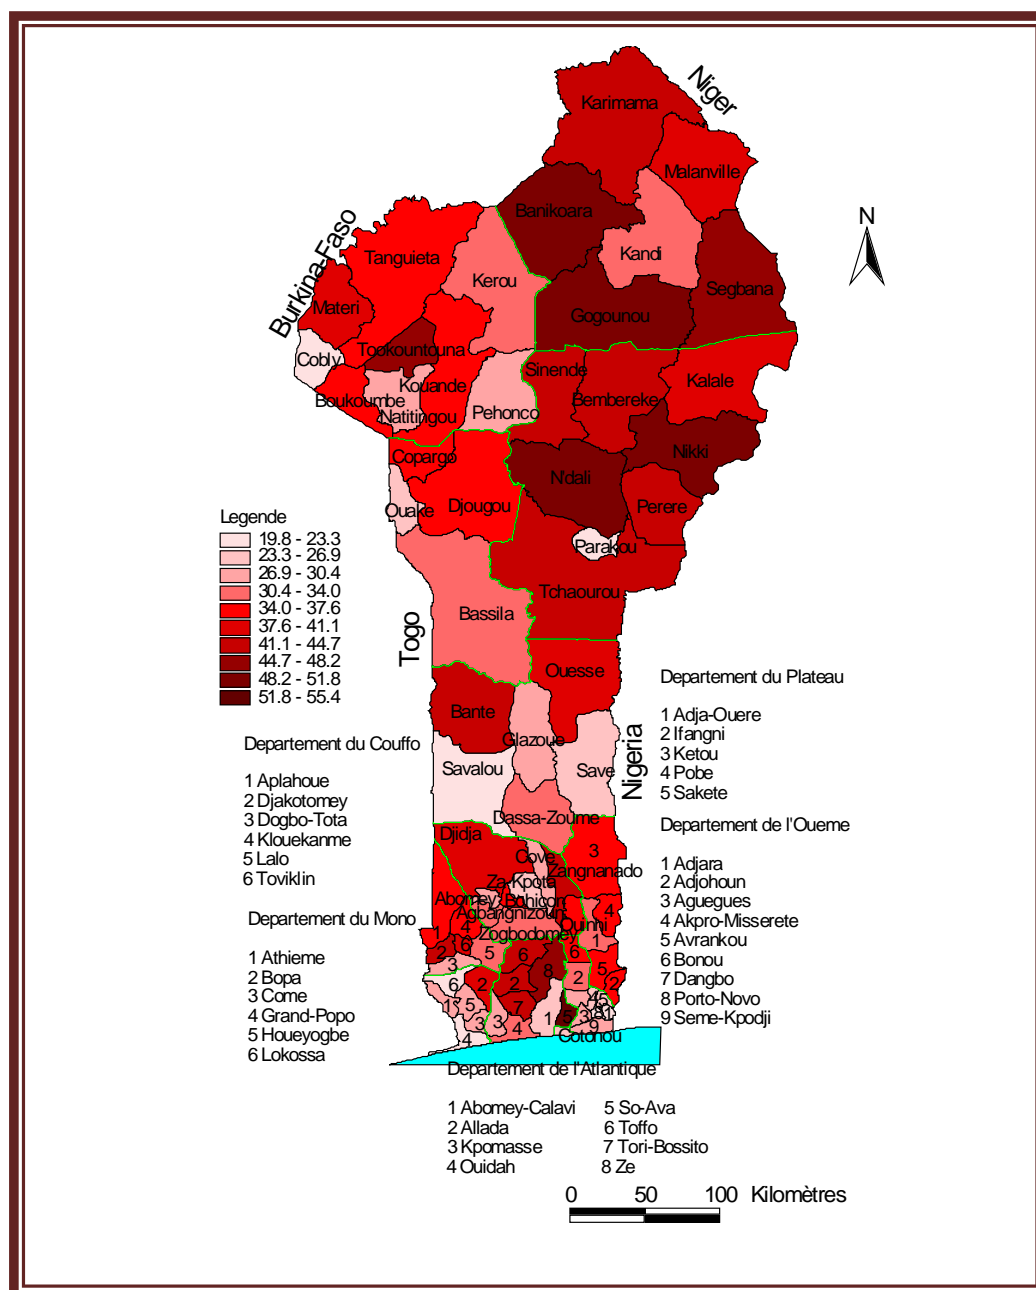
Niger
Karimama
Malanville
N
Banikoara
Kandi
Burkina-Faso
Tanguieta
Kerou
Segbana
Materi
Gogounou
Cobly
Toukountouna
Sinende
Kalale
Kouande
Boukoumbe
Natitingou
Pehonco
Bembereke
Nikki
Copargo
N'dali
Ouake
Djougou
Perere
Parakou
Legende
19.8 - 23.3
23.3 - 26.9
26.9 - 30.4
30.4 - 34.0
34.0 - 37.6
37.6 - 41.1
41.1 - 44.7
44.7 - 48.2
48.2 - 51.8
51.8 - 55.4
Tchaourou
Bassila
Togo
Ouesse
Departement du Plateau

1 Adja-Ouere
2 Ifangni
3 Ketou
4 Pobe
5 Sakete

Bante
Departement du Couffo

1 Aplahoue
2 Djakotomey
3 Dogbo-Tota
4 Klouekanme
5 Lalo
6 Toviklin

Glazoue
Savalou
Save
Nigeria
Dassa-Zoume
Departement de l'Oueme

1 Adjara
2 Adjohoun
3 Aguegues
4 Akpro-Misserete
5 Avrankou
6 Bonou
7 Dangbo
8 Porto-Novo
9 Seme-Kpodji

Djidja
Cove
Zagnanado
Za-Kpota
Abomey
Bohicon
Agbangnizoun
Zogbodome
Ouinhi
Departement du Mono

1 Athieme
2 Bopa
3 Come
4 Grand-Popo
5 Houeyogbe
6 Lokossa

Cotonou
Departement de l'Atlantique

1 Abomey-Calavi
2 Allada
3 Kpomasse
4 Ouidah
5 So-Ava
6 Toffo
7 Tori-Bossito
8 Ze

0 50 100 Kilomètres